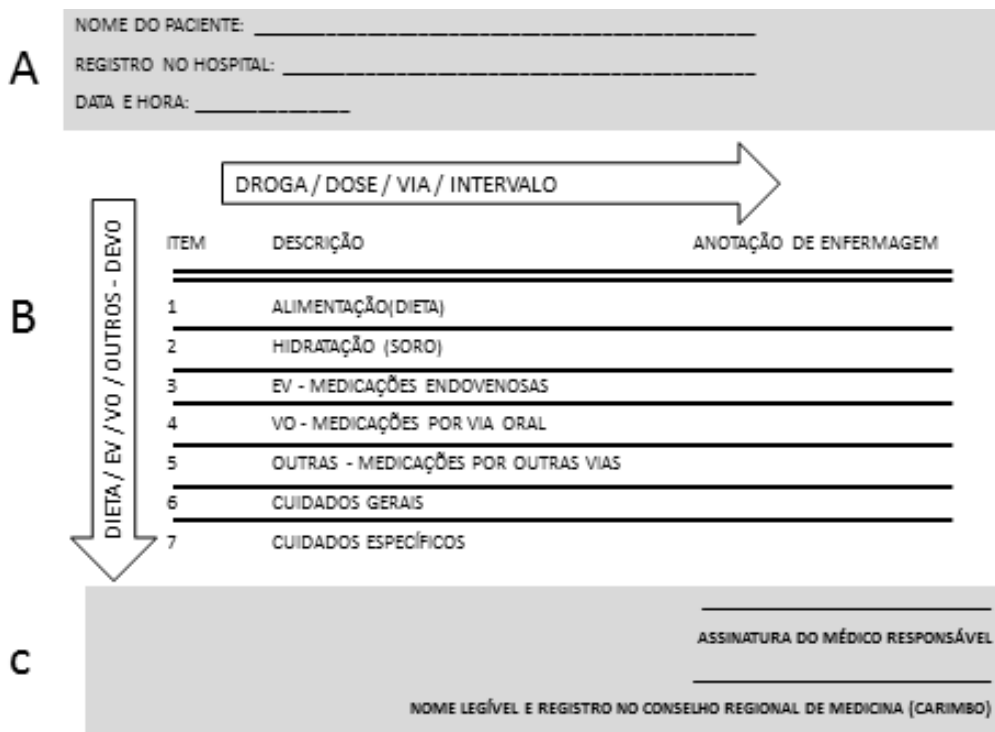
A

NOME DO PACIENTE: ______________________________

REGISTRO NO HOSPITAL: ______________________________

DATA E HORA: __________

DROGA / DOSE / VIA / INTERVALO

DIETA / EV / VO / OUTROS - DEVO

B

| ITEM | DESCRIÇÃO | ANOTAÇÃO DE ENFERMAGEM |
|---|---|---|
| 1 | ALIMENTAÇÃO(DIETA) | |
| 2 | HIDRATAÇÃO (SORO) | |
| 3 | EV - MEDICAÇÕES ENDOVENOSAS | |
| 4 | VO - MEDICAÇÕES POR VIA ORAL | |
| 5 | OUTRAS - MEDICAÇÕES POR OUTRAS VIAS | |
| 6 | CUIDADOS GERAIS | |
| 7 | CUIDADOS ESPECÍFICOS | |

C

ASSINATURA DO MÉDICO RESPONSÁVEL

NOME LEGÍVEL E REGISTRO NO CONSELHO REGIONAL DE MEDICINA (CARIMBO)